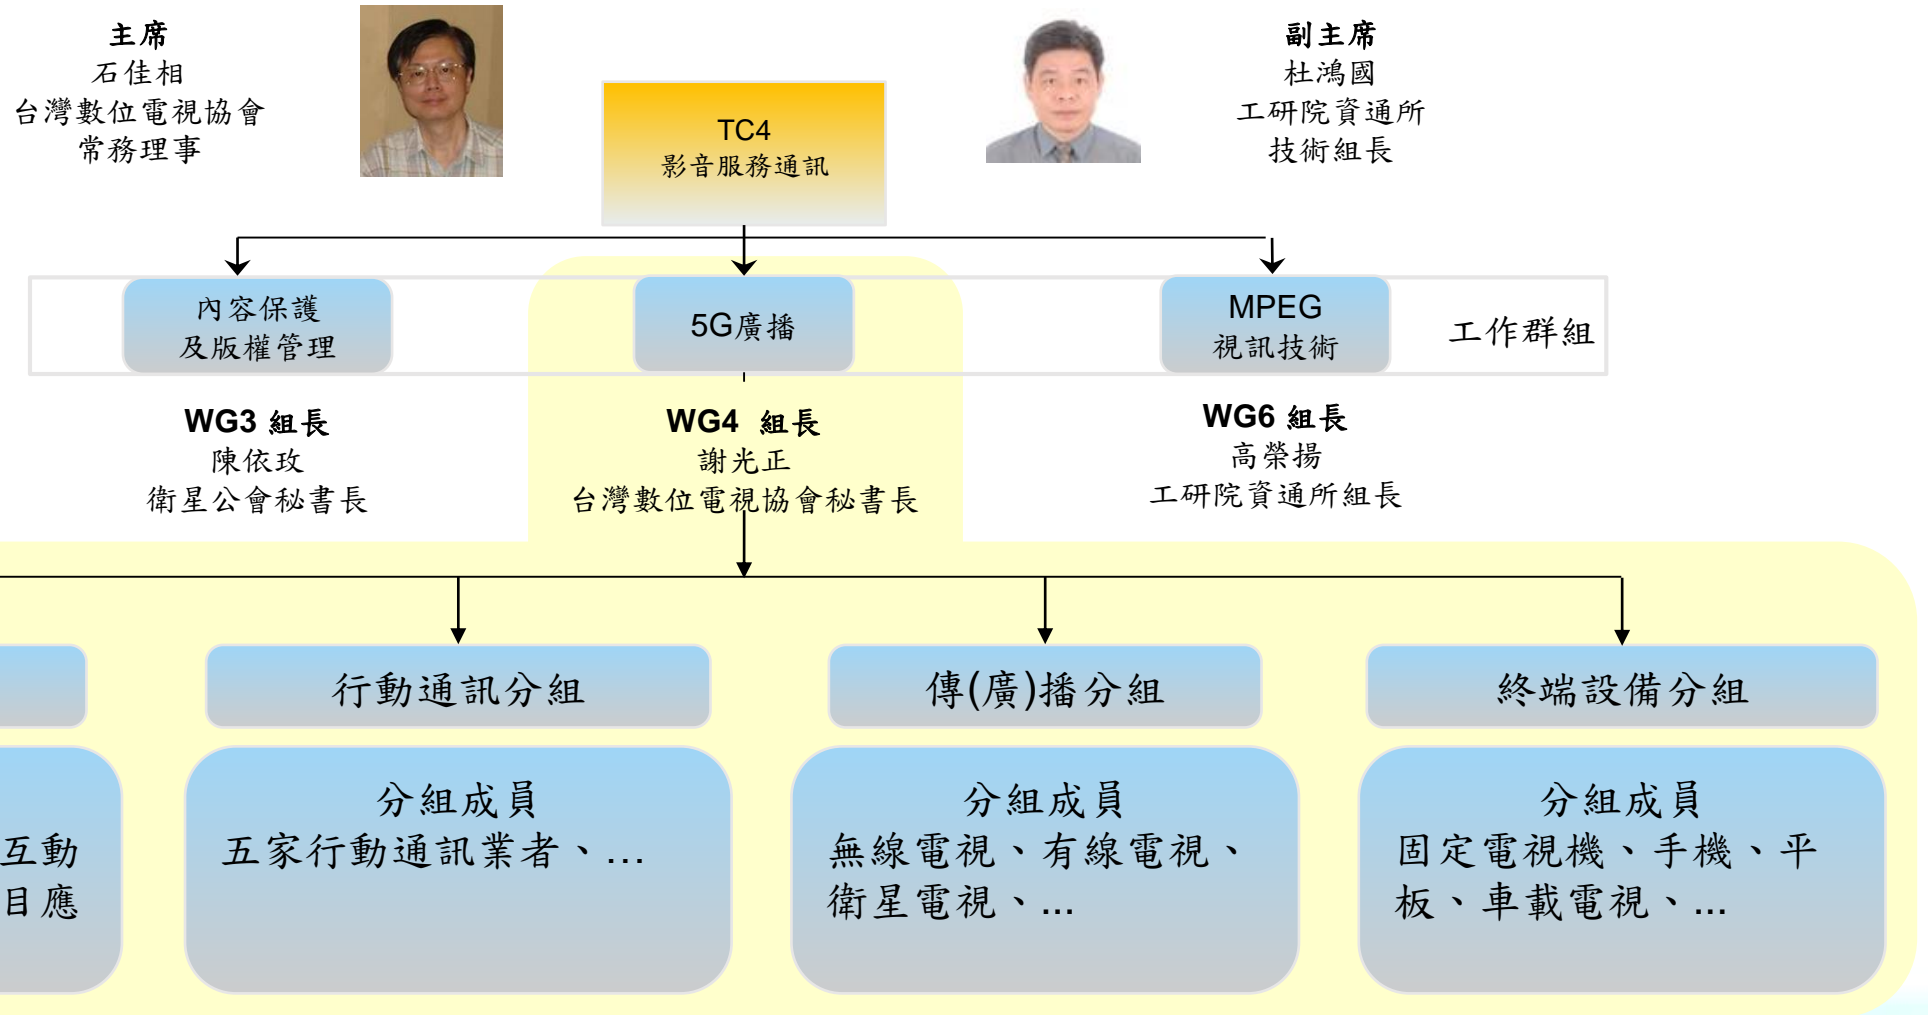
主席
石佳相
台灣數位電視協會
常務理事

TC4
影音服務通訊

副主席
杜鴻國
工研院資通所
技術組長

內容保護
及版權管理

5G廣播

MPEG
視訊技術

工作群組

WG3 組長
陳依玫
衛星公會秘書長

WG4 組長
謝光正
台灣數位電視協會秘書長

WG6 組長
高榮揚
工研院資通所組長

行動通訊分組

傳(廣)播分組

終端設備分組

互動
目應

分組成員
五家行動通訊業者、...

分組成員
無線電視、有線電視、衛星電視、...

分組成員
固定電視機、手機、平板、車載電視、...